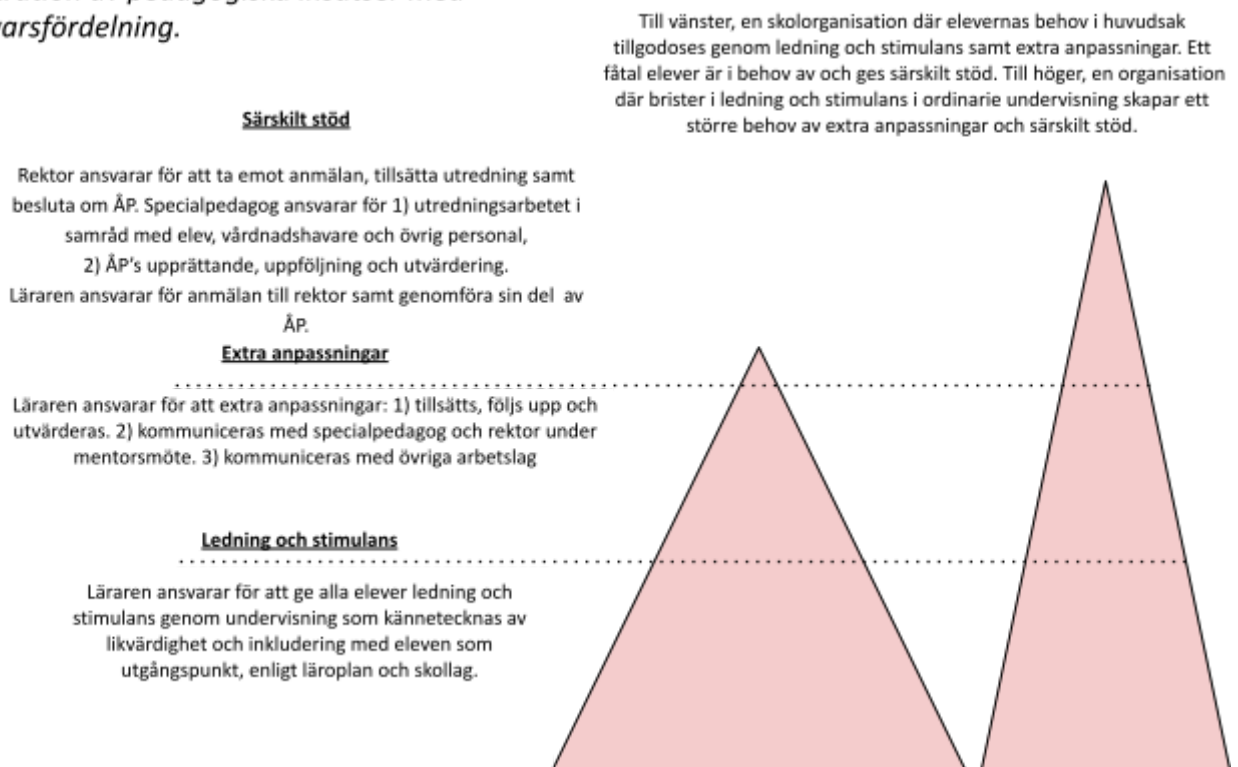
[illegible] av pedagogiska insatser med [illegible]varsfördelning.

Till vänster, en skolorganisation där elevernas behov i huvudsak tillgodoses genom ledning och stimulans samt extra anpassningar. Ett fåtal elever är i behov av och ges särskilt stöd. Till höger, en organisation där brister i ledning och stimulans i ordinarie undervisning skapar ett större behov av extra anpassningar och särskilt stöd.

Särskilt stöd

Rektor ansvarar för att ta emot anmälan, tillsätta utredning samt besluta om ÅP. Specialpedagog ansvarar för 1) utredningsarbetet i samråd med elev, vårdnadshavare och övrig personal, 2) ÅP's upprättande, uppföljning och utvärdering. Läraren ansvarar för anmälan till rektor samt genomföra sin del av ÅP.

Extra anpassningar

Läraren ansvarar för att extra anpassningar: 1) tillsätts, följs upp och utvärderas. 2) kommuniceras med specialpedagog och rektor under mentorsmöte. 3) kommuniceras med övriga arbetslag

Ledning och stimulans

Läraren ansvarar för att ge alla elever ledning och stimulans genom undervisning som kännetecknas av likvärdighet och inkludering med eleven som utgångspunkt, enligt läroplan och skollag.